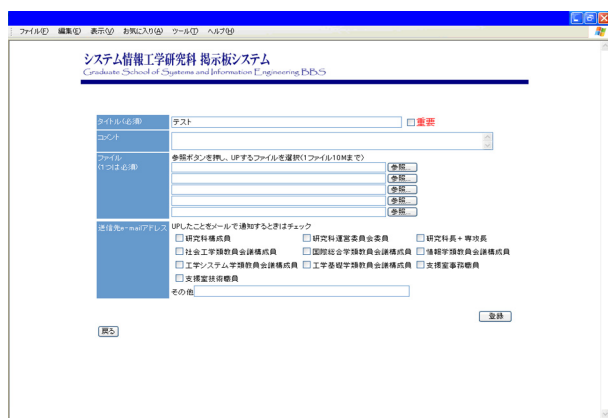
ファイル(F) 編集(E) 表示(V) お気に入り(A) ツール(T) ヘルプ(H)

システム情報工学研究科 掲示板システム
Graduate School of Systems and Information Engineering BBS

| タイトル(必須) | テスト ☐ 重要 |
|---|---|
| コメント | |
| ファイル (1つは必須) | 参照ボタンを押し、UPするファイルを選択(1ファイル10Mまで) 参照... 参照... 参照... 参照... 参照... |
| 送信先e-mailアドレス | UPしたことをメールで通知するときはチェック ☐ 研究科構成員 ☐ 研究科運営委員会委員 ☐ 研究科長+専攻長 ☐ 社会工学類教員会議構成員 ☐ 国際総合学類教員会議構成員 ☐ 情報学類教員会議構成員 ☐ 工学システム学類教員会議構成員 ☐ 工学基礎学類教員会議構成員 ☐ 支援室事務職員 ☐ 支援室技術職員 その他 |

登録

戻る